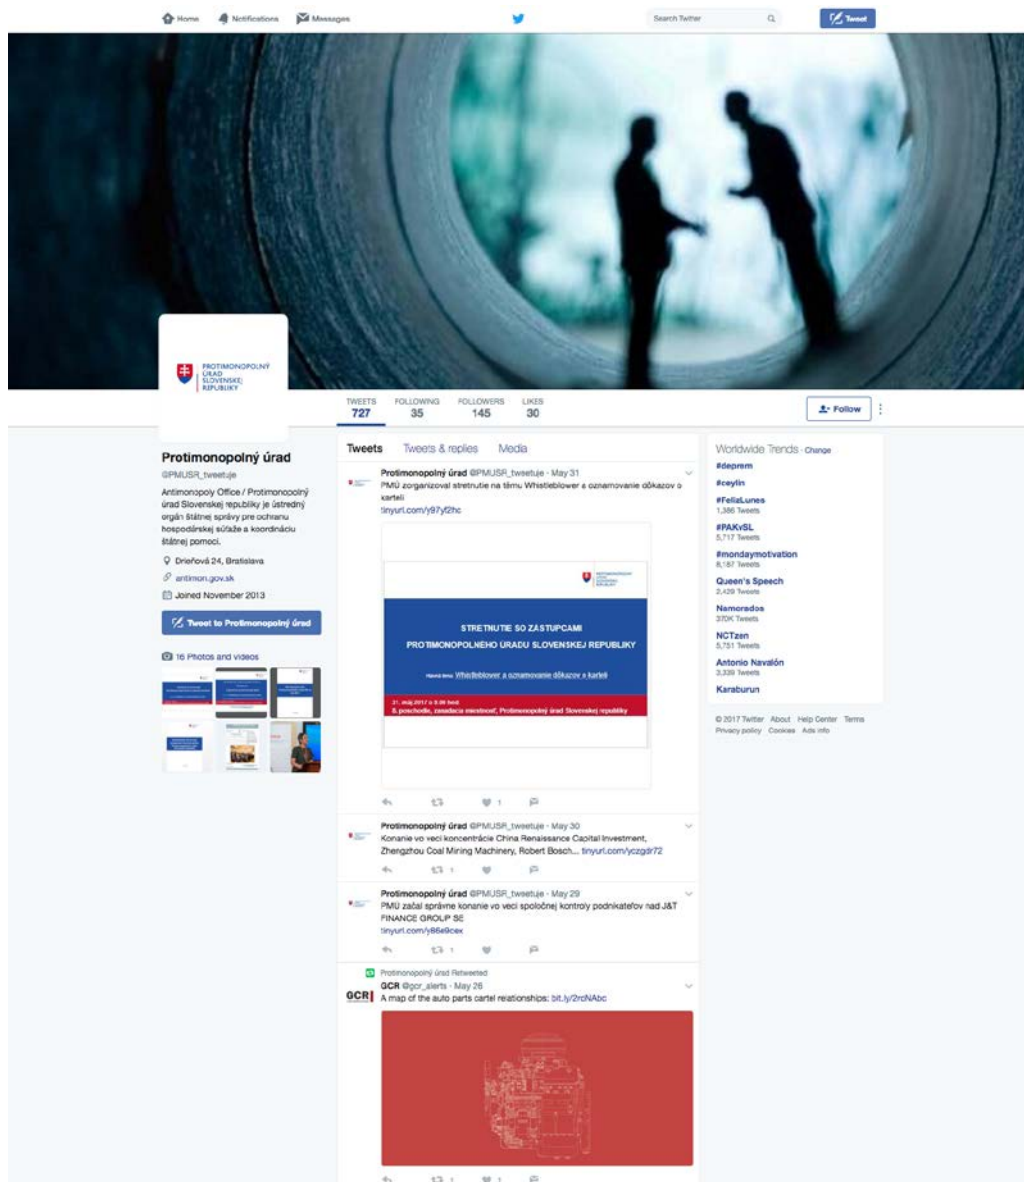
Home Notifications Messages

Search Twitter

Tweet

PROTIMONOPOLNÝ ÚRAD SLOVENSKEJ REPUBLIKY

TWEETS 727 FOLLOWING 35 FOLLOWERS 145 LIKES 30

Follow

Protimonopolný úrad
@PMUSR_tweetuje
Antimonopoly Office / Protimonopolný úrad Slovenskej republiky je ústredný orgán štátnej správy pre ochranu hospodárskej súťaže a koordináciu štátnej pomoci.

Drieňová 24, Bratislava
antimon.gov.sk
Joined November 2013

Tweet to Protimonopolný úrad

16 Photos and videos

Tweets Tweets & replies Media

Protimonopolný úrad @PMUSR_tweetuje · May 31
PMÚ zorganizoval stretnutie na tému Whistleblower a oznamovanie dôkazov o karteli
tinyurl.com/y97yf2hc

STRETNUTIE SO ZÁSTUPCAMI PROTIMONOPOLNÉHO ÚRADU SLOVENSKEJ REPUBLIKY

Hlavná téma: Whistleblower a oznamovanie dôkazov o karteli

31. máj 2017 o 9.00 hod.
8. poschodie, zasadacia miestnosť, Protimonopolný úrad Slovenskej republiky

1

Protimonopolný úrad @PMUSR_tweetuje · May 30
Konanie vo veci koncentrácie China Renaissance Capital Investment, Zhengzhou Coal Mining Machinery, Robert Bosch... tinyurl.com/yczgdr72

1

Protimonopolný úrad @PMUSR_tweetuje · May 29
PMÚ začal správne konanie vo veci spoločnej kontroly podnikateľov nad J&T FINANCE GROUP SE
tinyurl.com/y86e9cex

1

Protimonopolný úrad Retweeted
GCR @gcr_alerts · May 26
A map of the auto parts cartel relationships: bit.ly/2rcNAbc

Worldwide Trends · Change
#deprem
#ceylin
#FeliaLunes
1,386 Tweets
#PAKvSL
5,717 Tweets
#mondaymotivation
8,187 Tweets
Queen's Speech
2,429 Tweets
Namoredos
370K Tweets
NCTzen
5,751 Tweets
Antonio Navalón
3,339 Tweets
Karaburun

© 2017 Twitter About Help Center Terms
Privacy policy Cookies Ads info